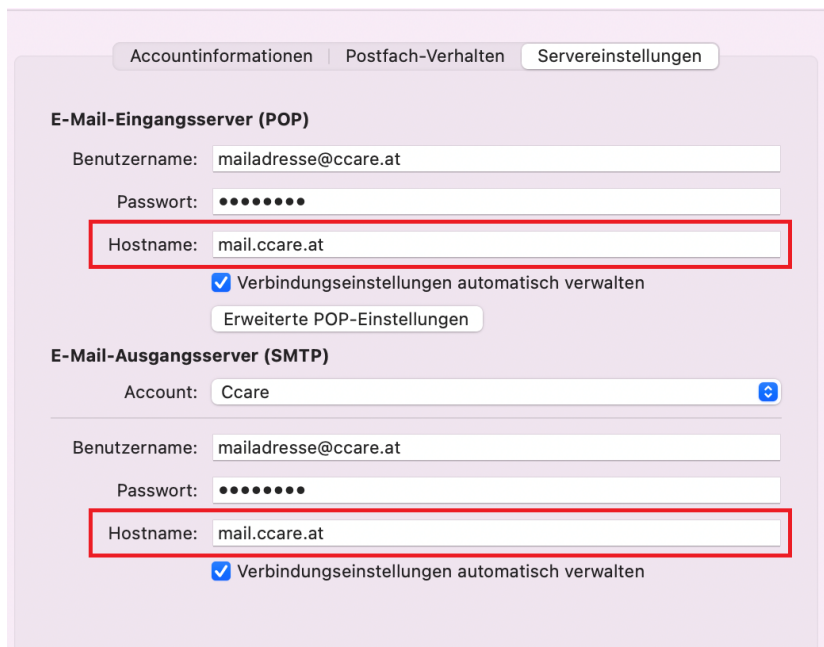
Accountinformationen | Postfach-Verhalten | Servereinstellungen

E-Mail-Eingangsserver (POP)

Benutzername: mailadresse@ccare.at

Passwort: ••••••••

Hostname: mail.ccare.at

Verbindungseinstellungen automatisch verwalten

Erweiterte POP-Einstellungen

E-Mail-Ausgangsserver (SMTP)

Account: Ccare

Benutzername: mailadresse@ccare.at

Passwort: ••••••••

Hostname: mail.ccare.at

Verbindungseinstellungen automatisch verwalten